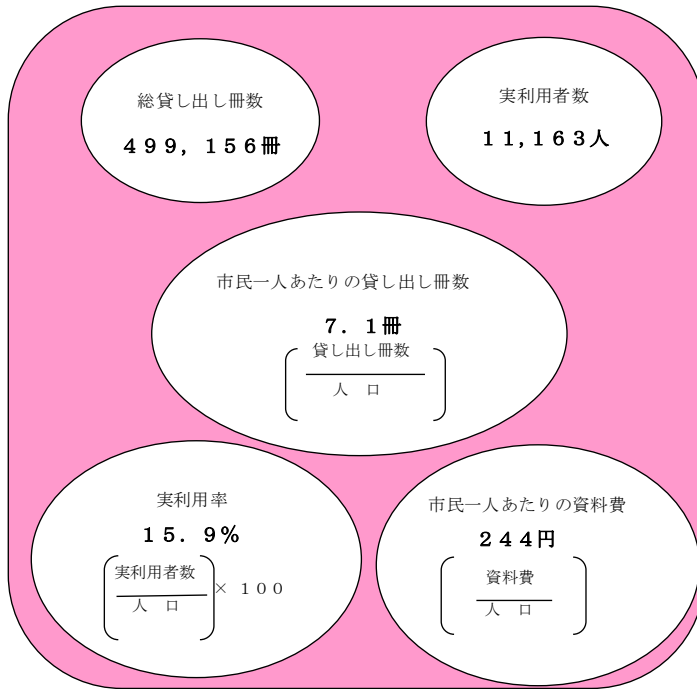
総貸し出し冊数

４９９，１５６冊

実利用者数

１１,１６３人

市民一人あたりの貸し出し冊数

７．１冊

$\left(\frac{\text{貸し出し冊数}}{\text{人　口}}\right)$

実利用率

１５．９％

$\left(\frac{\text{実利用者数}}{\text{人　口}}\right) \times １００$

市民一人あたりの資料費

２４４円

$\left(\frac{\text{資料費}}{\text{人　口}}\right)$